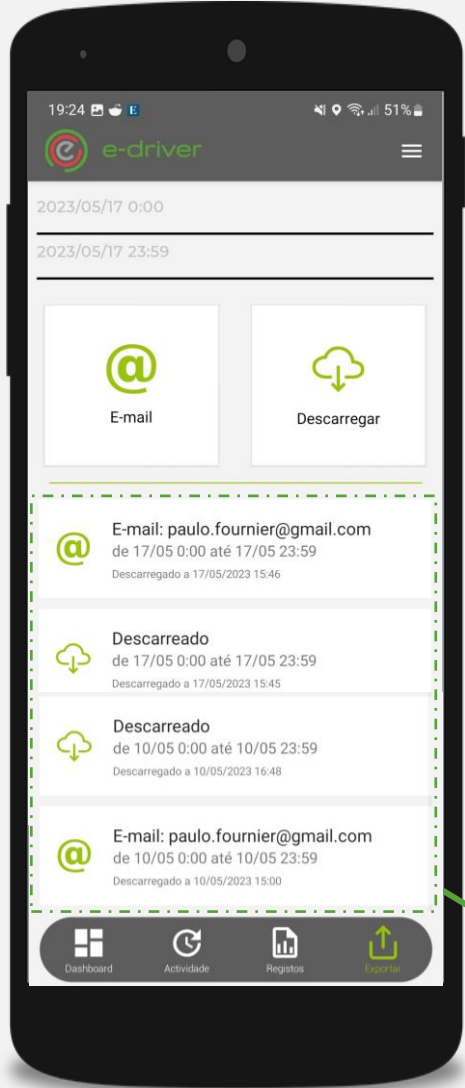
19:24 E

51%

e-driver

2023/05/17 0:00

2023/05/17 23:59

@

E-mail

Descarregar

E-mail: paulo.fournier@gmail.com
de 17/05 0:00 até 17/05 23:59
Descarregado a 17/05/2023 15:46

Descarreado
de 17/05 0:00 até 17/05 23:59
Descarregado a 17/05/2023 15:45

Descarreado
de 10/05 0:00 até 10/05 23:59
Descarregado a 10/05/2023 16:48

E-mail: paulo.fournier@gmail.com
de 10/05 0:00 até 10/05 23:59
Descarregado a 10/05/2023 15:00

Dashboard
Actividade
Registos
Exportar